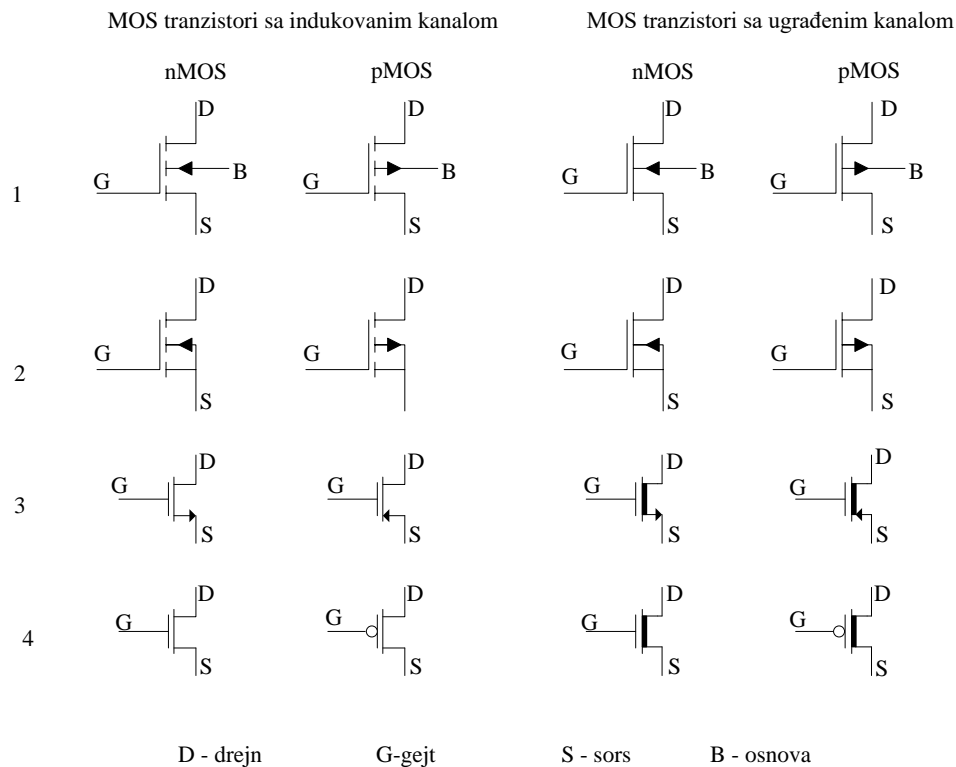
MOS tranzistori sa indukovanim kanalom

MOS tranzistori sa ugrađenim kanalom

nMOS pMOS nMOS pMOS

1

D G B S D G B S D G B S D G B S

2

D G S D G S D G S D G S

3

D G S D G S D G S D G S

4

D G S D G S D G S D G S

D - drejn G-gejt S - sors B - osnova